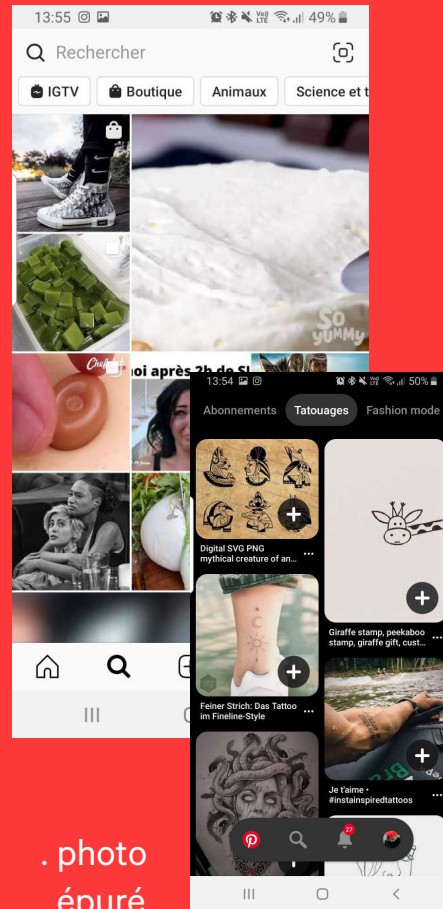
13:55 49%

Rechercher

IGTV Boutique Animaux Science et t

SO YUMMY

oi après 3h de Sl

13:54 50%

Abonnements Tatouages Fashion mode

Digital SVG PNG mythical creature of an...

Giraffe stamp, peekaboo stamp, giraffe gift, cust...

Feiner Strich: Das Tattoo im Fineline-Style

Je t'aime • #instainspiredtattoos

27

. photo épuré